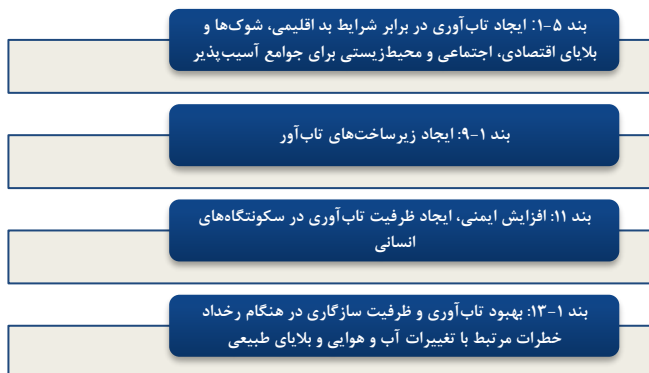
بند ۵-۱: ایجاد تاب‌آوری در برابر شرایط بد اقلیمی، شوک‌ها و بلایای اقتصادی، اجتماعی و محیط‌زیستی برای جوامع آسیب‌پذیر

بند ۱-۹: ایجاد زیرساخت‌های تاب‌آور

بند ۱۱: افزایش ایمنی، ایجاد ظرفیت تاب‌آوری در سکونتگاه‌های انسانی

بند ۱-۱۳: بهبود تاب‌آوری و ظرفیت سازگاری در هنگام رخداد خطرات مرتبط با تغییرات آب و هوایی و بلایای طبیعی